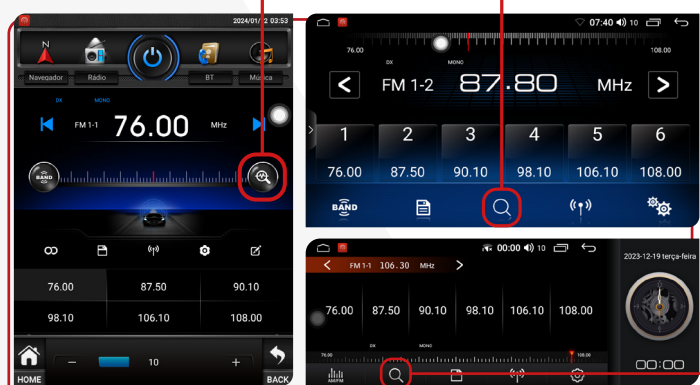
2024/01/ 2 03:53

Navegador
Rádio
BT
Música

DX MONO
FM 1-1 76.00 MHz

BAND

| 76.00 | 87.50 | 90.10 |
|---|---|---|
| 98.10 | 106.10 | 108.00 |

10

HOME
BACK

07:40 10

76.00 108.00
DX MONO
FM 1-2 87.80 MHz

| 1 | 2 | 3 | 4 | 5 | 6 |
|---|---|---|---|---|---|
| 76.00 | 87.50 | 90.10 | 98.10 | 106.10 | 108.00 |

BAND

00:00 10

FM 1-1 106.30 MHz

76.00 87.50 90.10 98.10 106.10 108.00

76.00 DX MONO 108.00

AM/FM

2023-12-19 terça-feira

00:00